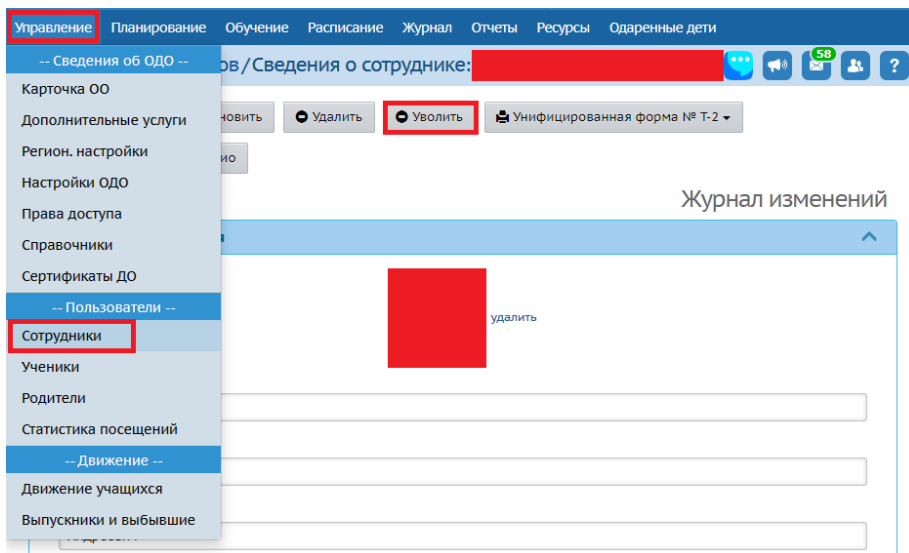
Управление Планирование Обучение Расписание Журнал Отчеты Ресурсы Одаренные дети

-- Сведения об ОДО --
Карточка ОО
Дополнительные услуги
Регион. настройки
Настройки ОДО
Права доступа
Справочники
Сертификаты ДО
-- Пользователи --
Сотрудники
Ученики
Родители
Статистика посещений
-- Движение --
Движение учащихся
Выпускники и выбывшие

ов / Сведения о сотруднике:

58

новить
Удалить
Уволить
Унифицированная форма № Т-2

ио

Журнал изменений

а

удалить